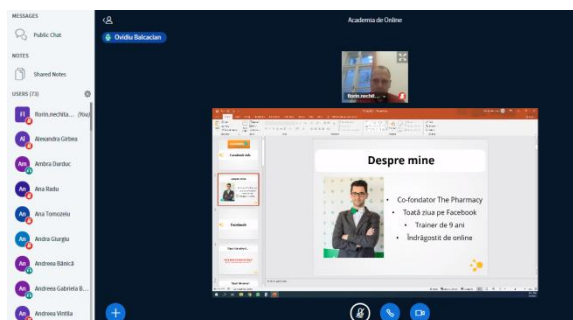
MESSAGES

Public Chat

NOTES

Shared Notes

USERS (73)

Fl florin.nechita... (You)

Al Alexandra Cîrbea

Am Ambra Durduc

An Ana Radu

An Ana Tomozeiu

An Andra Giurgiu

An Andreea Bănică

An Andreea Gabriela B...

An Andreea Vintila

Academia de Online

Ovidiu Balcacian

florin.nechit...

Despre mine

Co-fondator The Pharmacy

Toată ziua pe Facebook

Trainer de 9 ani

Îndrăgostit de online